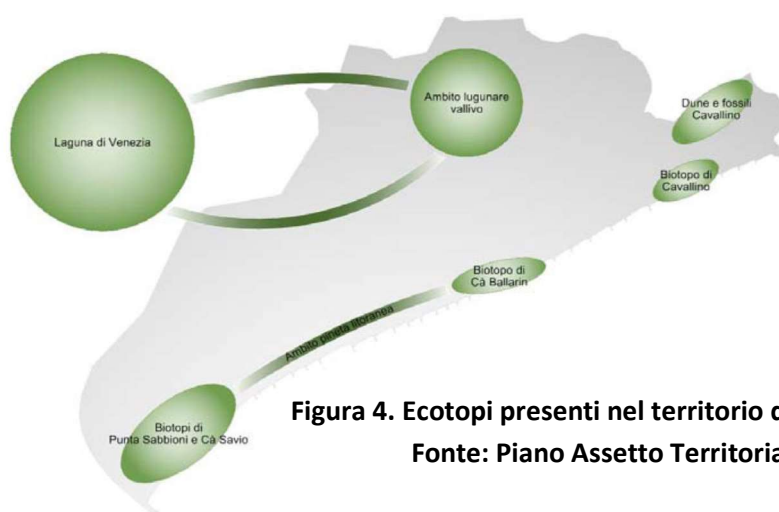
Laguna di Venezia

Ambito lugunare vallivo

Dune e fossili Cavallino

Biotopo di Cavallino

Biotopo di Cà Ballarin

Ambito pineta litoranea

Biotopi di Punta Sabbioni e Cà Savio

Figura 4. Ecotopi presenti nel territorio d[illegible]

Fonte: Piano Assetto Territoria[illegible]